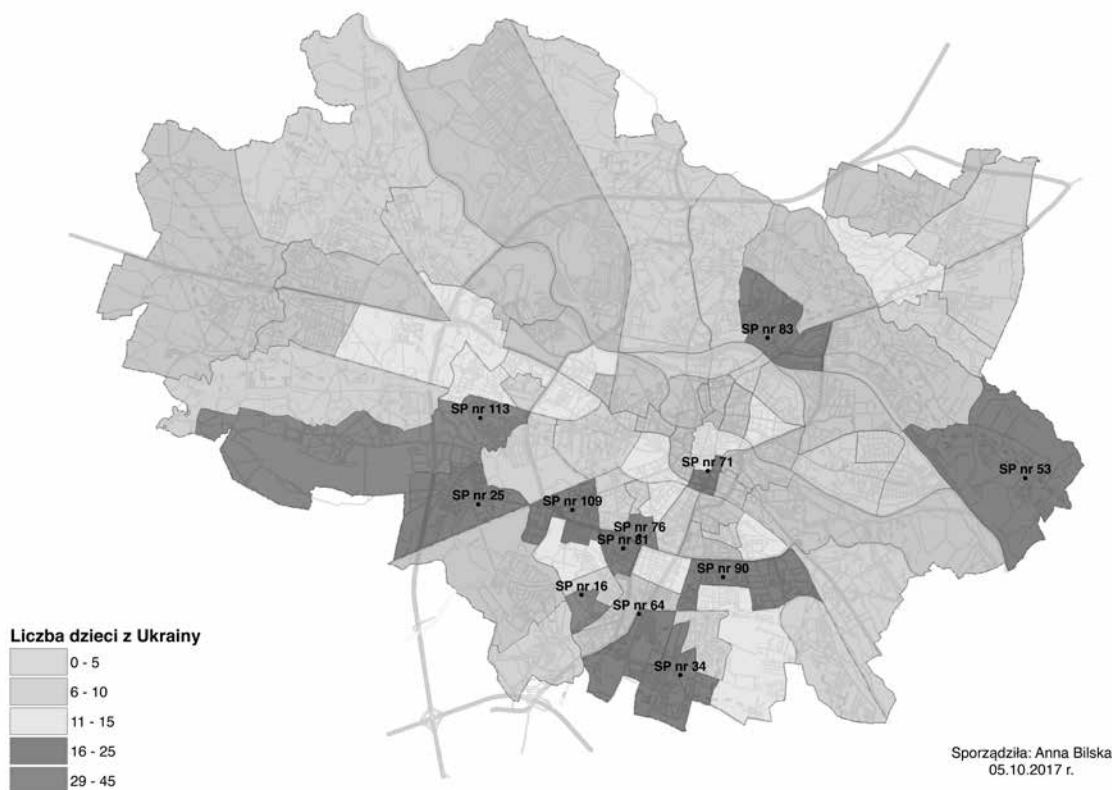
SP nr 83

SP nr 113

SP nr 71

SP nr 53

SP nr 25

SP nr 109

SP nr 76

SP nr 81

SP nr 90

SP nr 16

SP nr 64

SP nr 34

Liczba dzieci z Ukrainy

0 - 5

6 - 10

11 - 15

16 - 25

29 - 45

Sporządziła: Anna Bilska
05.10.2017 r.